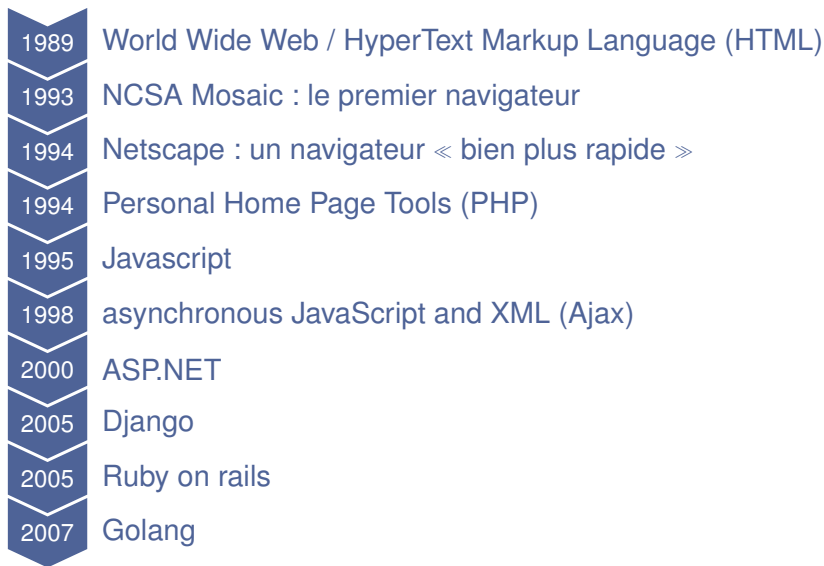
1989 World Wide Web / HyperText Markup Language (HTML)

1993 NCSA Mosaic : le premier navigateur

1994 Netscape : un navigateur « bien plus rapide »

1994 Personal Home Page Tools (PHP)

1995 Javascript

1998 asynchronous JavaScript and XML (Ajax)

2000 ASP.NET

2005 Django

2005 Ruby on rails

2007 Golang